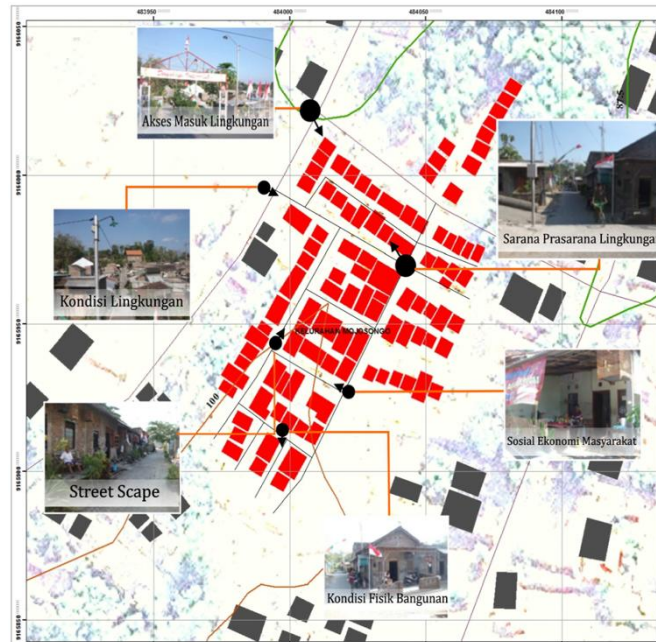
483950
484000
484050
484100
9164050
9164000
9163950
9163900
9163850

Akses Masuk Lingkungan

Sarana Prasarana Lingkunga

Kondisi Lingkungan

KELURAHAN MOJOSONGO

Sosial Ekonomi Masyarakat

100

Street Scape

Kondisi Fisik Bangunan